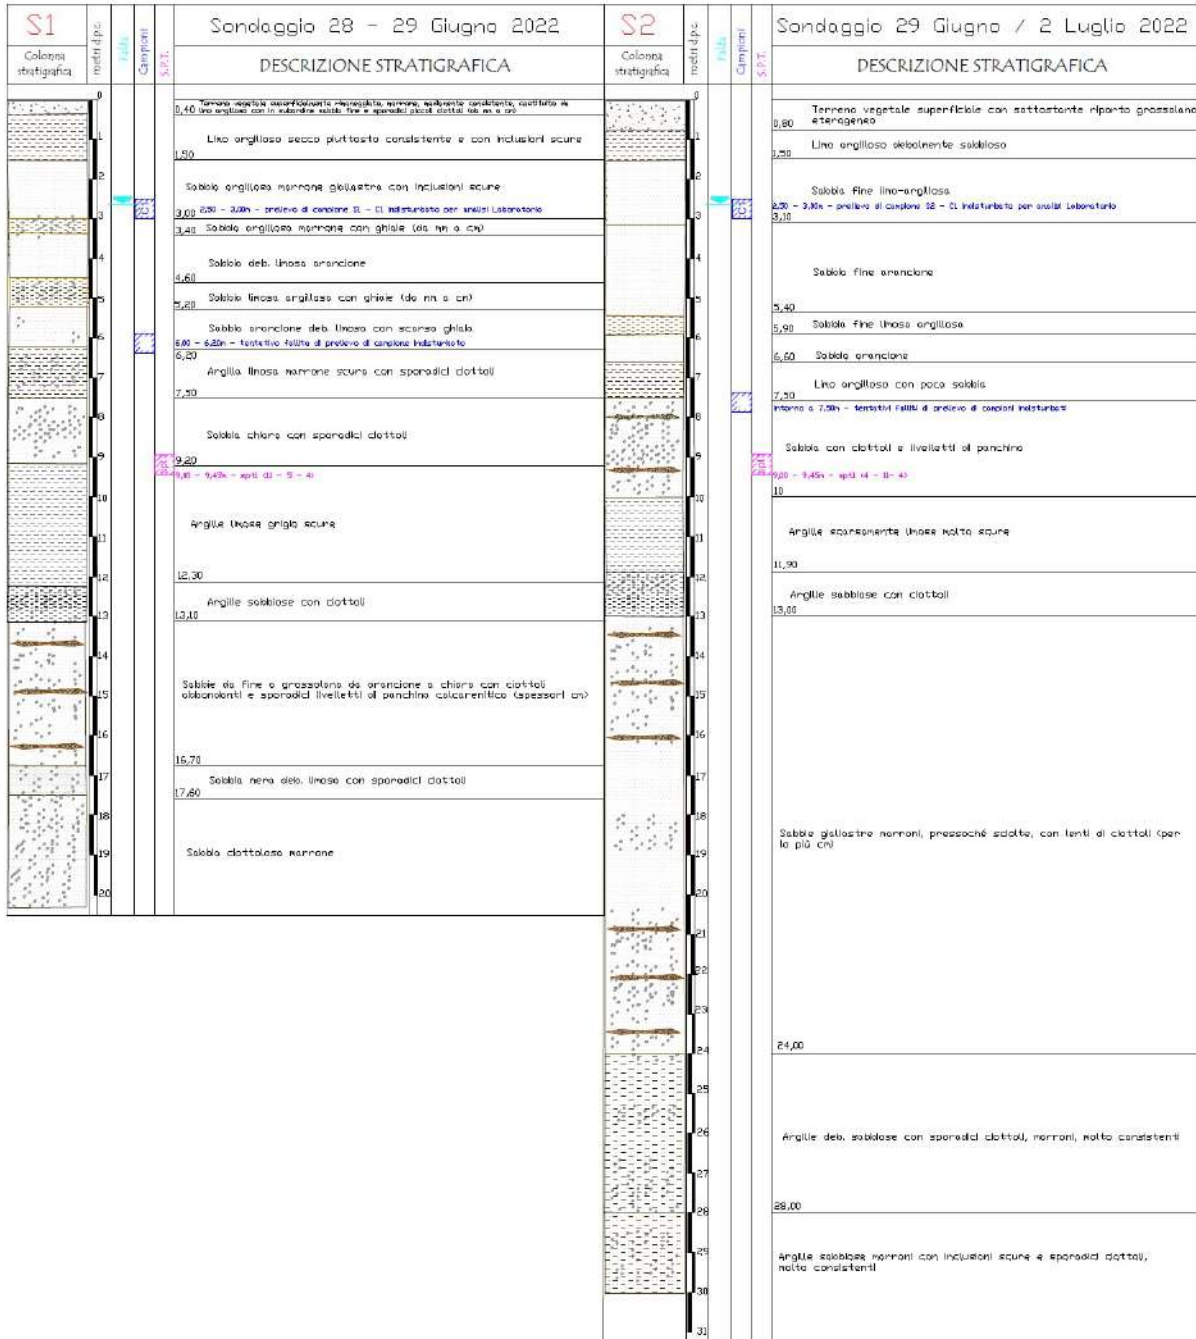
S1

Colonna stratigrafica | metri d.p.c. | Falda | Campioni | S.P.T.

Sondaggio 28 - 29 Giugno 2022

DESCRIZIONE STRATIGRAFICA

0

0,40 Terreno vegetale superficialmente rimaneggiato, marrone, mediamente consistente, costituito da limo argilloso con in subordine sabbia fine e sporadici piccoli ciottoli (da mm a cm)

1

Limo argilloso secco piuttosto consistente e con inclusioni scure

1,50

2

Sabbia argillosa marrone giallastra con inclusioni scure

3

3,00 2,50 - 3,00m - prelievo di campione S1 - C1 indisturbato per analisi Laboratorio

3,40 Sabbia argillosa marrone con ghiaia (da mm a cm)

4

Sabbia deb. limosa arancione

4,60

5

Sabbia limosa argillosa con ghiaia (da mm a cm)

5,20

6

Sabbia arancione deb. limosa con scarsa ghiaia

6,00 - 6,20m - tentativo fallito di prelievo di campione indisturbato

6,20

7

Argilla limosa marrone scura con sporadici ciottoli

7,50

8

Sabbia chiara con sporadici ciottoli

9

9,20

9,00 - 9,45m - spt (11 - 5 - 4)

10

Argille limose grigio scure

11

12

12,30

13

Argille sabbiose con ciottoli

13,10

14

Sabbie da fine a grossolana da arancione a chiara con ciottoli abbondanti e sporadici livelletti di panchina calcarenitica (spessori cm)

15

16

16,70

17

Sabbia nera deb. limosa con sporadici ciottoli

17,60

18

Sabbia ciottolosa marrone

19

20

S2

Colonna stratigrafica | metri d.p.c. | Falda | Campioni | S.P.T.

Sondaggio 29 Giugno / 2 Luglio 2022

DESCRIZIONE STRATIGRAFICA

0

Terreno vegetale superficiale con sottostante riporto grossolano eterogeneo

0,80

1

Limo argilloso debolmente sabbioso

1,50

2

Sabbia fine limo-argillosa

2,50 - 3,00m - prelievo di campione S2 - C1 indisturbato per analisi Laboratorio

3

3,10

4

Sabbia fine arancione

5

5,40

Sabbia fine limosa argillosa

5,90

6

Sabbia arancione

6,60

7

Limo argilloso con poca sabbia

7,50

intorno a 7,50m - tentativi falliti di prelievo di campioni indisturbati

8

Sabbia con ciottoli e livelletti di panchina

9

9,00 - 9,45m - spt (4 - 11 - 4)

10

10

Argille scarsamente limose molto scure

11

11,90

12

Argille sabbiose con ciottoli

13

13,00

14

15

16

17

18

Sabbie giallastre marroni, pressoché sciolte, con lenti di ciottoli (per lo più cm)

19

20

21

22

23

24

24,00

25

26

Argille deb. sabbiose con sporadici ciottoli, marroni, molto consistenti

27

28

28,00

29

Argille sabbiose marroni con inclusioni scure e sporadici ciottoli, molto consistenti

30

31